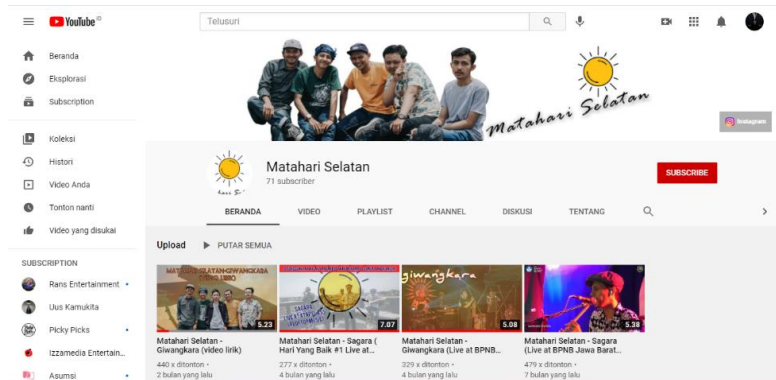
YouTube ID

Telusuri

Beranda
Eksplorasi
Subscription

Koleksi
Histori
Video Anda
Tonton nanti
Video yang disukai

SUBSCRIPTION
Rans Entertainment
Uus Kamukita
Picky Picks
Izzamedia Entertain...
Asumsi

Matahari Selatan

Instagram

Matahari Selatan
71 subscriber

SUBSCRIBE

BERANDA
VIDEO
PLAYLIST
CHANNEL
DISKUSI
TENTANG

Upload
PUTAR SEMUA

5.23
Matahari Selatan - Giwangkara (video lirik)
440 x ditonton
2 bulan yang lalu

7.07
Matahari Selatan - Sagara ( Hari Yang Baik #1 Live at...
277 x ditonton
4 bulan yang lalu

giwangkara
5.08
Matahari Selatan - Giwangkara (Live at BPNB...
329 x ditonton
4 bulan yang lalu

5.38
Matahari Selatan - Sagara (Live at BPNB Jawa Barat...
479 x ditonton
7 bulan yang lalu